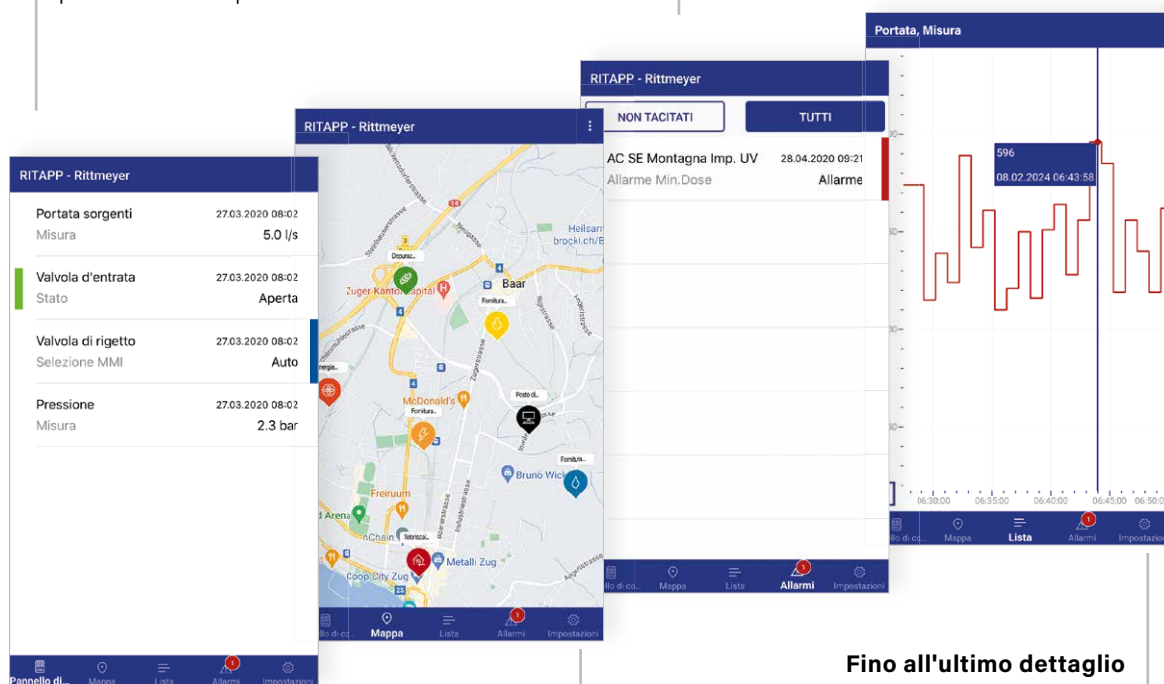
Portata, Misura

596
08.02.2024 06:43:58

06:30:00 06:35:00 06:40:00 06:45:00 06:50:0

llo di co... Mappa Lista Allarmi Impostazioni

RITAPP - Rittmeyer

NON TACITATI
TUTTI

AC SE Montagna Imp. UV 28.04.2020 09:21
Allarme Min.Dose Allarme

llo di co... Mappa Lista Allarmi Impostazioni

RITAPP - Rittmeyer

Baar
Zuger Kantonsspital
McDonald's
Freiruum
Bruno Wick
Metalli Zug
Coop City Zug
Heilsarmee brocki.ch/B
Dzours...
Fornitura...
Posto di...
Fornitura...
Fornitura...
Energia
Telerisca...

llo di co... Mappa Lista Allarmi Impostazioni

RITAPP - Rittmeyer

Portata sorgenti 27.03.2020 08:02
Misura 5.0 l/s

Valvola d'entrata 27.03.2020 08:02
Stato Aperta

Valvola di rigetto 27.03.2020 08:02
Selezione MMI Auto

Pressione 27.03.2020 08:02
Misura 2.3 bar

Pannello di... Mappa Lista Allarmi Impostazioni

Fino all'ultimo dettaglio